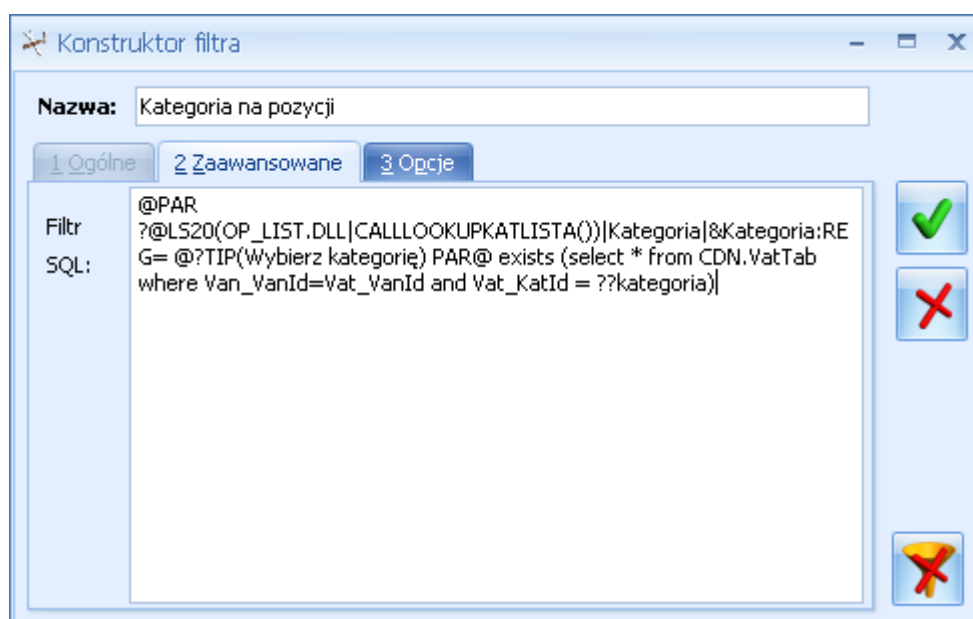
Konstruktor filtra

Nazwa: Kategoria na pozycji

1 Ogólne | 2 Zaawansowane | 3 Opcje

Filtr SQL:

@PAR ?@LS20(OP_LIST.DLL|CALLLOOKUPKATLISTA())|Kategoria|&Kategoria:REG= @?TIP(Wybierz kategorię) PAR@ exists (select * from CDN.VatTab where Van_VanId=Vat_VanId and Vat_KatId = ??kategoria)|